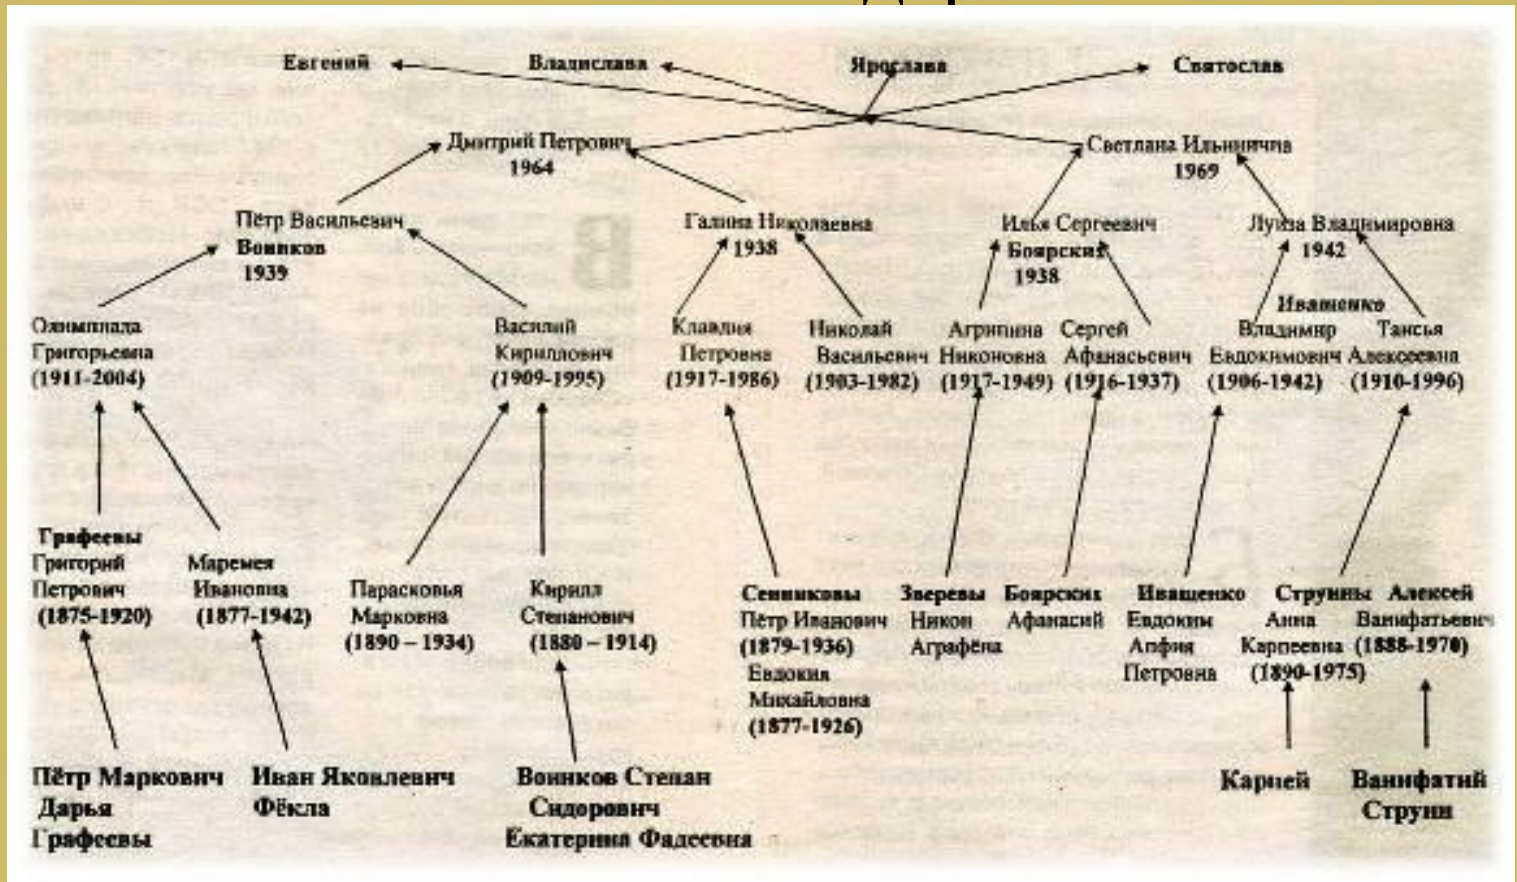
Евгений Владислава Ярослава Святослав

Дмитрий Петрович 1964

Светлана Ильинична 1969

Пётр Васильевич Воинков 1939

Галина Николаевна 1938

Илья Сергеевич Боярский 1938

Луиза Владимировна 1942

Олимпиада Григорьевна (1911-2004)

Василий Кириллович (1909-1995)

Клавдия Петровна (1917-1986)

Николай Васильевич (1903-1982)

Агрипина Никоновна (1917-1949)

Сергей Афанасьевич (1916-1937)

Иващенко Владимир Евдокимович (1906-1942)

Таисья Алексеевна (1910-1996)

Графеевы Григорий Петрович (1875-1920)

Маремея Ивановна (1877-1942)

Парасковья Марковна (1890 – 1934)

Кирилл Степанович (1880 – 1914)

Сенниковы Пётр Иванович (1879-1936) Евдокия Михайловна (1877-1926)

Зверевы Никон Аграфёна

Боярских Афанасий

Иващенко Евдоким Алфия Петровна

Струины Анна Карпеевна (1890-1975)

Алексей Ванифатьевич (1888-1970)

Пётр Маркович Дарья Графеевы

Иван Яковлевич Фёкла

Воинков Степан Сидорович Екатерина Фадеевна

Карней

Ванифатий Струин